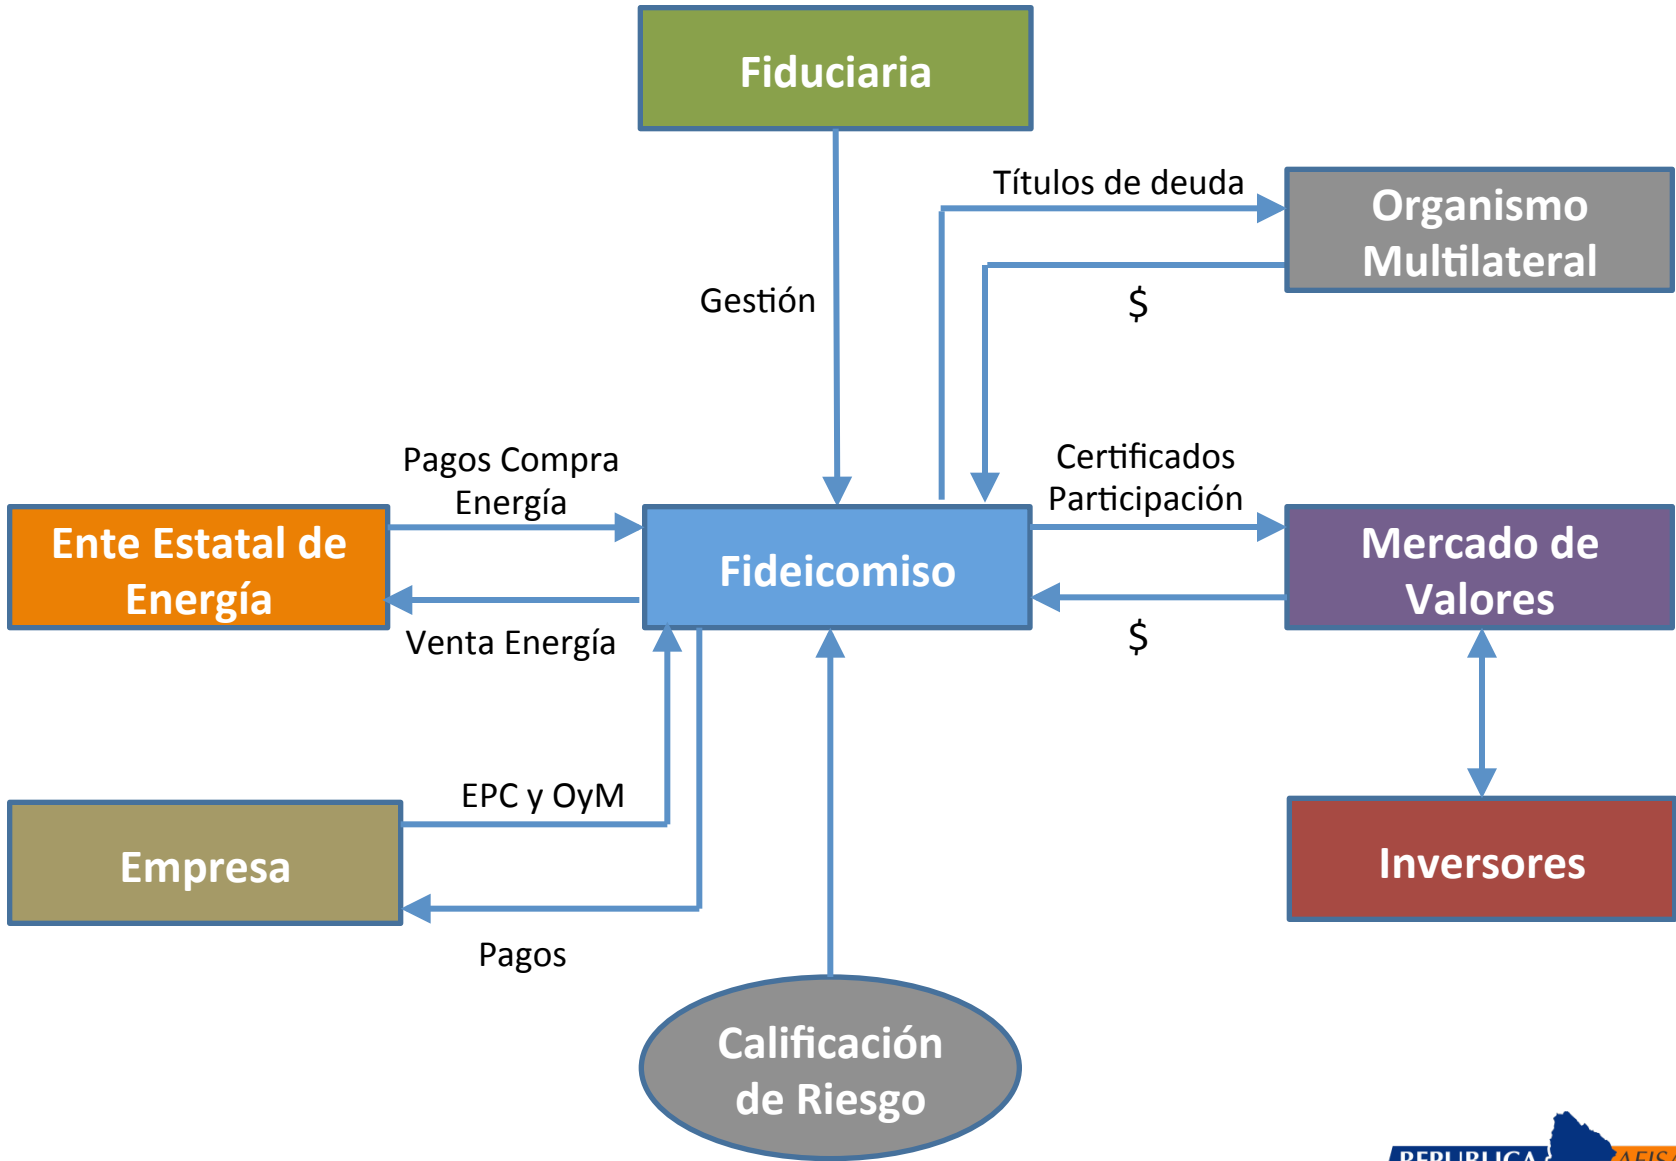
Fiduciaria

Títulos de deuda

Organismo Multilateral

Gestión

$

Pagos Compra Energía

Certificados Participación

Ente Estatal de Energía

Fideicomiso

Mercado de Valores

Venta Energía

$

EPC y OyM

Empresa

Inversores

Pagos

Calificación de Riesgo

REPUBLICA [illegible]
AFIS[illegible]